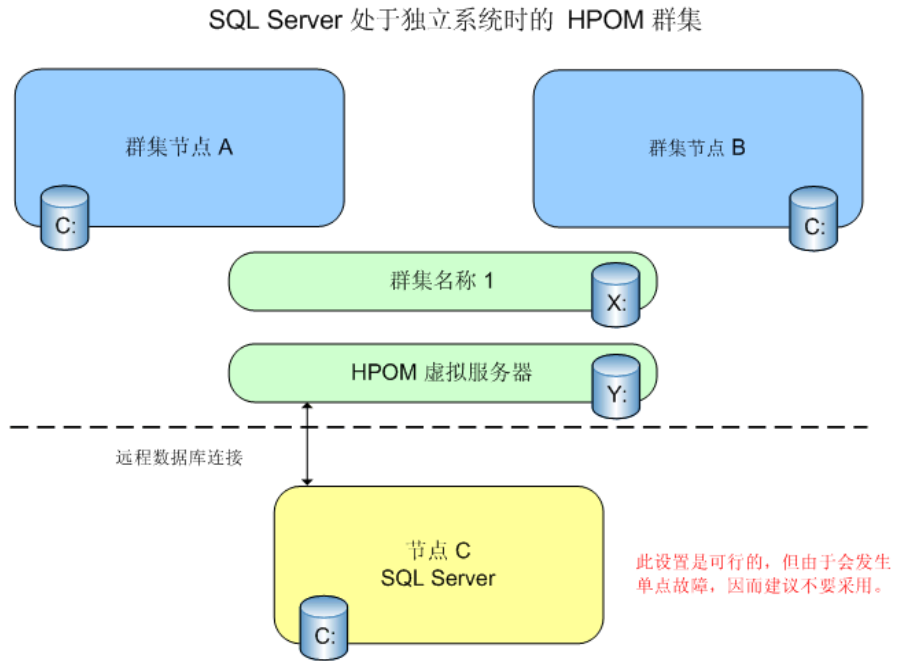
SQL Server 处于独立系统时的 HPOM 群集

群集节点 A

C:

群集节点 B

C:

群集名称 1

X:

HPOM 虚拟服务器

Y:

远程数据库连接

节点 C
SQL Server

C:

此设置是可行的，但由于会发生单点故障，因而建议不要采用。